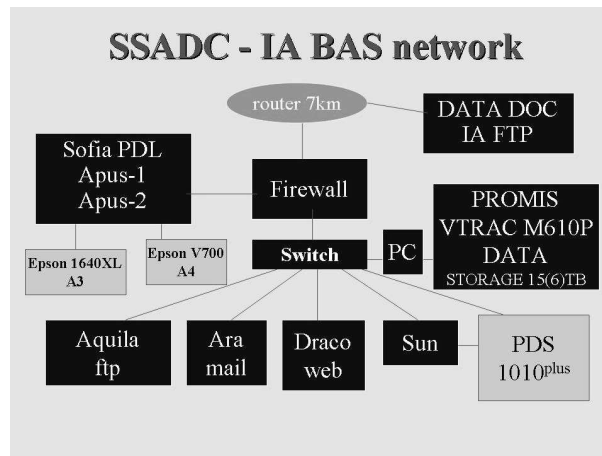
SSADC - IA BAS network

router 7km

DATA DOC
IA FTP

Sofia PDL
Apus-1
Apus-2

Firewall

PROMIS
VTRAC M610P
DATA
STORAGE 15(6)TB

Epson 1640XL
A3

Epson V700
A4

Switch

PC

Aquila
ftp

Ara
mail

Draco
web

Sun

PDS
1010$^{plus}$